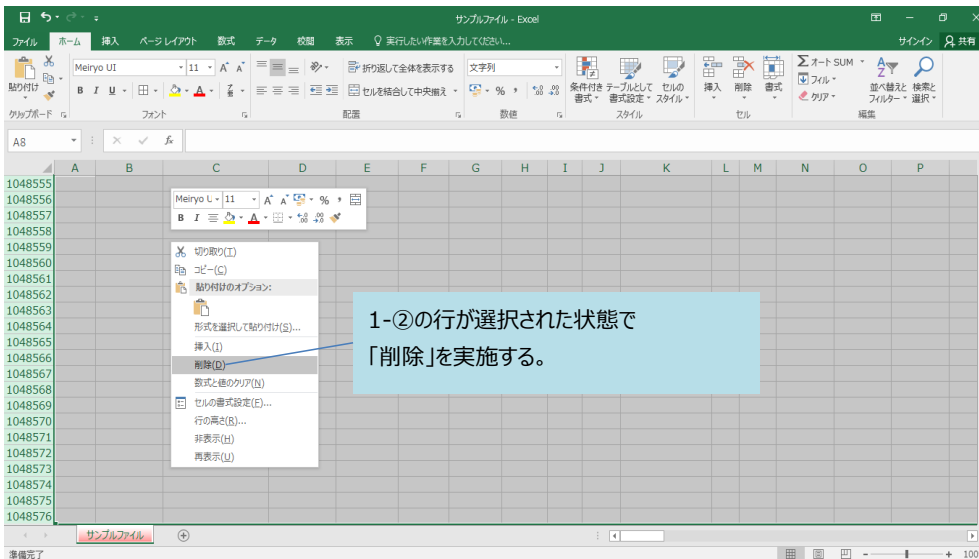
サンプルファイル - Excel

ファイル ホーム 挿入 ページレイアウト 数式 データ 校閲 表示 実行したい作業を入力してください...

サインイン 共有

貼り付け

Meiryo UI 11 A A

B I U

折り返して全体を表示する

セルを結合して中央揃え

文字列

% ,

条件付き書式 テーブルとして書式設定 セルのスタイル

挿入 削除 書式

オート SUM

フィル

クリア

並べ替えとフィルター 検索と選択

クリップボード フォント 配置 数値 スタイル セル 編集

A8 $f_x$

| | A | B | C | D | E | F | G | H | I | J | K | L | M | N | O | P |
|---|---|---|---|---|---|---|---|---|---|---|---|---|---|---|---|---|
| 1048555 | | | | | | | | | | | | | | | | |
| 1048556 | | | | | | | | | | | | | | | | |
| 1048557 | | | | | | | | | | | | | | | | |
| 1048558 | | | | | | | | | | | | | | | | |
| 1048559 | | | | | | | | | | | | | | | | |
| 1048560 | | | | | | | | | | | | | | | | |
| 1048561 | | | | | | | | | | | | | | | | |
| 1048562 | | | | | | | | | | | | | | | | |
| 1048563 | | | | | | | | | | | | | | | | |
| 1048564 | | | | | | | | | | | | | | | | |
| 1048565 | | | | | | | | | | | | | | | | |
| 1048566 | | | | | | | | | | | | | | | | |
| 1048567 | | | | | | | | | | | | | | | | |
| 1048568 | | | | | | | | | | | | | | | | |
| 1048569 | | | | | | | | | | | | | | | | |
| 1048570 | | | | | | | | | | | | | | | | |
| 1048571 | | | | | | | | | | | | | | | | |
| 1048572 | | | | | | | | | | | | | | | | |
| 1048573 | | | | | | | | | | | | | | | | |
| 1048574 | | | | | | | | | | | | | | | | |
| 1048575 | | | | | | | | | | | | | | | | |
| 1048576 | | | | | | | | | | | | | | | | |

Meiryo U 11 A A % ,
B I

切り取り(T)
コピー(C)
貼り付けのオプション:
形式を選択して貼り付け(S)...
挿入(I)
削除(D)
数式と値のクリア(N)
セルの書式設定(F)...
行の高さ(R)...
非表示(H)
再表示(U)

1-②の行が選択された状態で
「削除」を実施する。

サンプルファイル

準備完了

100